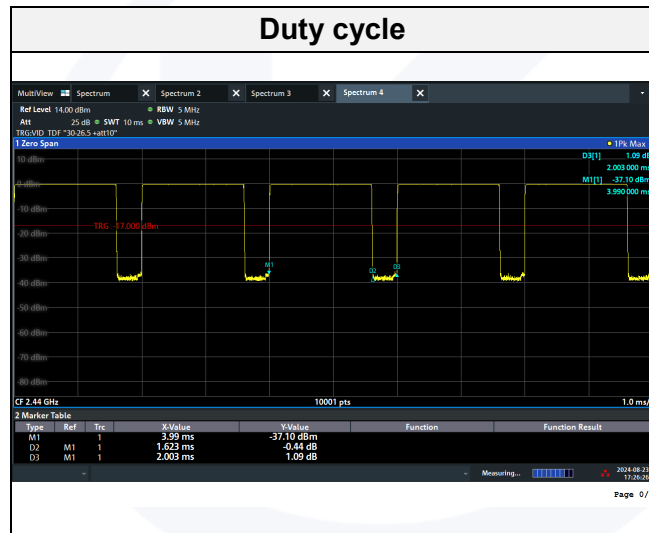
Duty cycle

MultiView Spectrum Spectrum 2 Spectrum 3 Spectrum 4

Ref Level 14.00 dBm RBW 5 MHz
Att 25 dB SWT 10 ms VBW 5 MHz
TRG:VID TDF "30-26.5 +att10"

1 Zero Span

1Pk Max

D3[1] 1.09 dB
2.003 000 ms
M1[1] -37.10 dBm
3.990 000 ms

10 dBm
0 dBm
-10 dBm
-20 dBm
-30 dBm
-40 dBm
-50 dBm
-60 dBm
-70 dBm
-80 dBm

TRG -17.000 dBm

M1
D2
D3

CF 2.44 GHz 10001 pts 1.0 ms/

2 Marker Table

| Type | Ref | Trc | X-Value | Y-Value | Function | Function Result |
|---|---|---|---|---|---|---|
| M1 | | 1 | 3.99 ms | -37.10 dBm | | |
| D2 | M1 | 1 | 1.623 ms | -0.44 dB | | |
| D3 | M1 | 1 | 2.003 ms | 1.09 dB | | |

Measuring...
2024-08-23
17:26:26

Page 0/